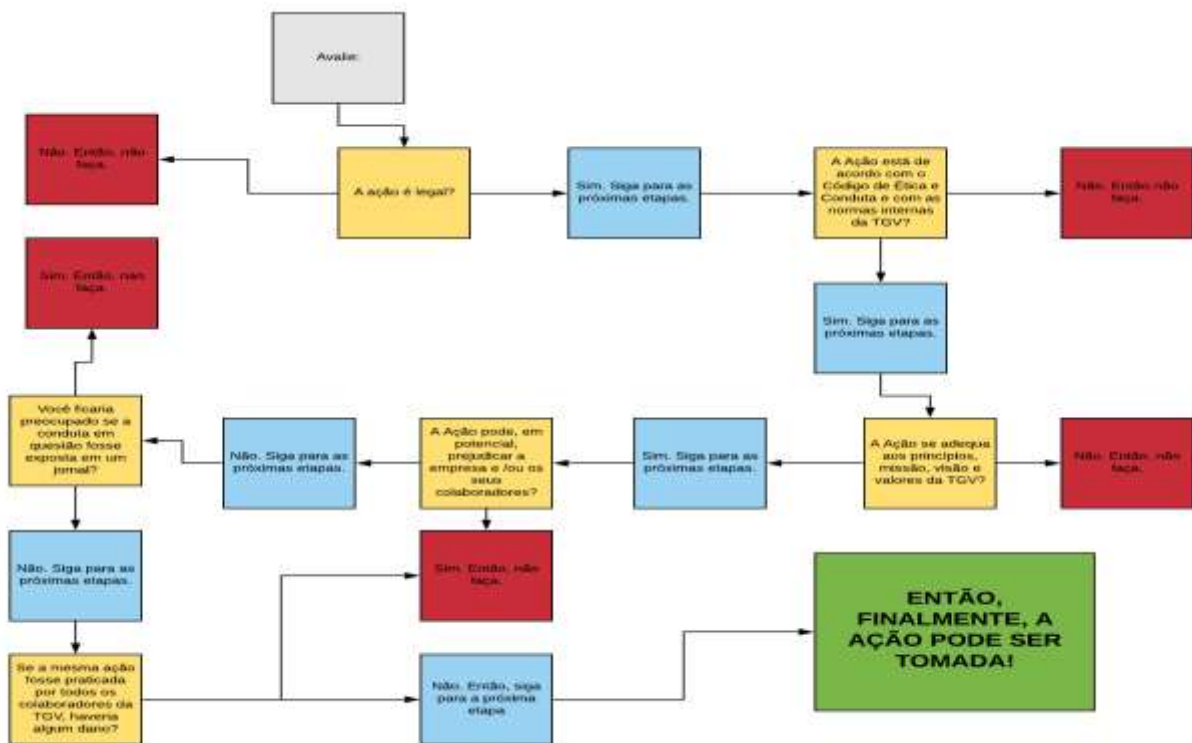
Avalie:

A ação é legal?

Não. Então, não faça.

Sim. Siga para as próximas etapas.

A Ação está de acordo com o Código de Ética e Conduta e com as normas internas da TGV?

Não. Então não faça.

Sim. Siga para as próximas etapas.

A Ação se adequa aos princípios, missão, visão e valores da TGV?

Não. Então, não faça.

Sim. Siga para as próximas etapas.

A Ação pode, em potencial, prejudicar a empresa e /ou os seus colaboradores?

Sim. Então, não faça.

Não. Siga para as próximas etapas.

Você ficaria preocupado se a conduta em questão fosse exposta em um jornal?

Sim. Então, nao faça.

Não. Siga para as próximas etapas.

Se a mesma ação fosse praticada por todos os colaboradores da TGV, haveria algum dano?

Sim. Então, não faça.

Não. Então, siga para a próxima etapa

ENTÃO, FINALMENTE, A AÇÃO PODE SER TOMADA!